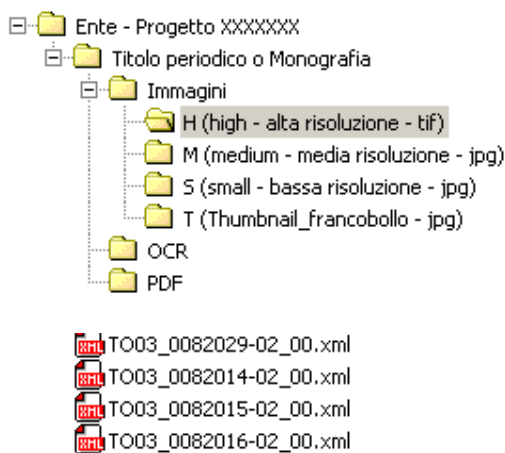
Ente - Progetto XXXXXXX
Titolo periodico o Monografia
Immagini
H (high - alta risoluzione - tif)
M (medium - media risoluzione - jpg)
S (small - bassa risoluzione - jpg)
T (Thumbnail_francobollo - jpg)
OCR
PDF

TO03_0082029-02_00.xml
TO03_0082014-02_00.xml
TO03_0082015-02_00.xml
TO03_0082016-02_00.xml